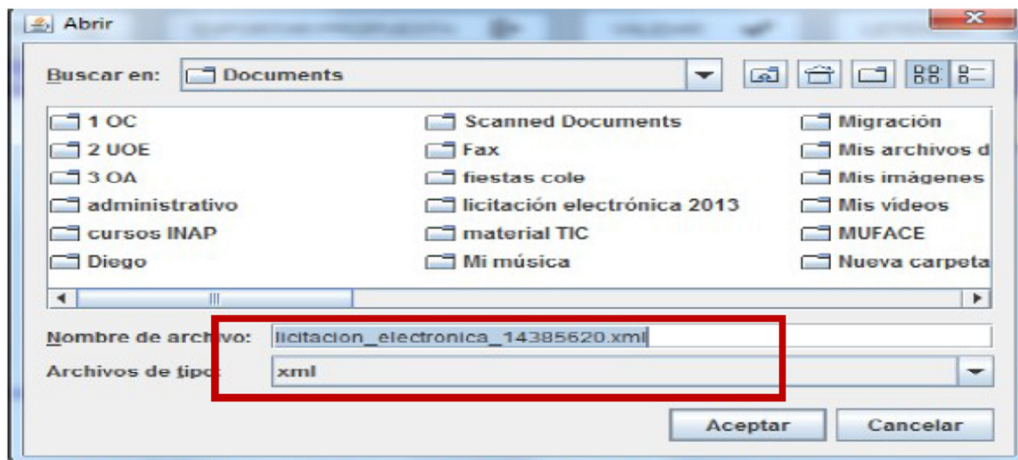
Abrir

Buscar en: Documents

1 OC
2 UOE
3 OA
administrativo
cursos INAP
Diego

Scanned Documents
Fax
fiestas cole
licitación electrónica 2013
material TIC
Mi música

Migración
Mis archivos d
Mis imágenes
Mis vídeos
MUFACE
Nueva carpeta

Nombre de archivo: licitacion_electronica_14385620.xml
Archivos de tipo: xml

Aceptar Cancelar